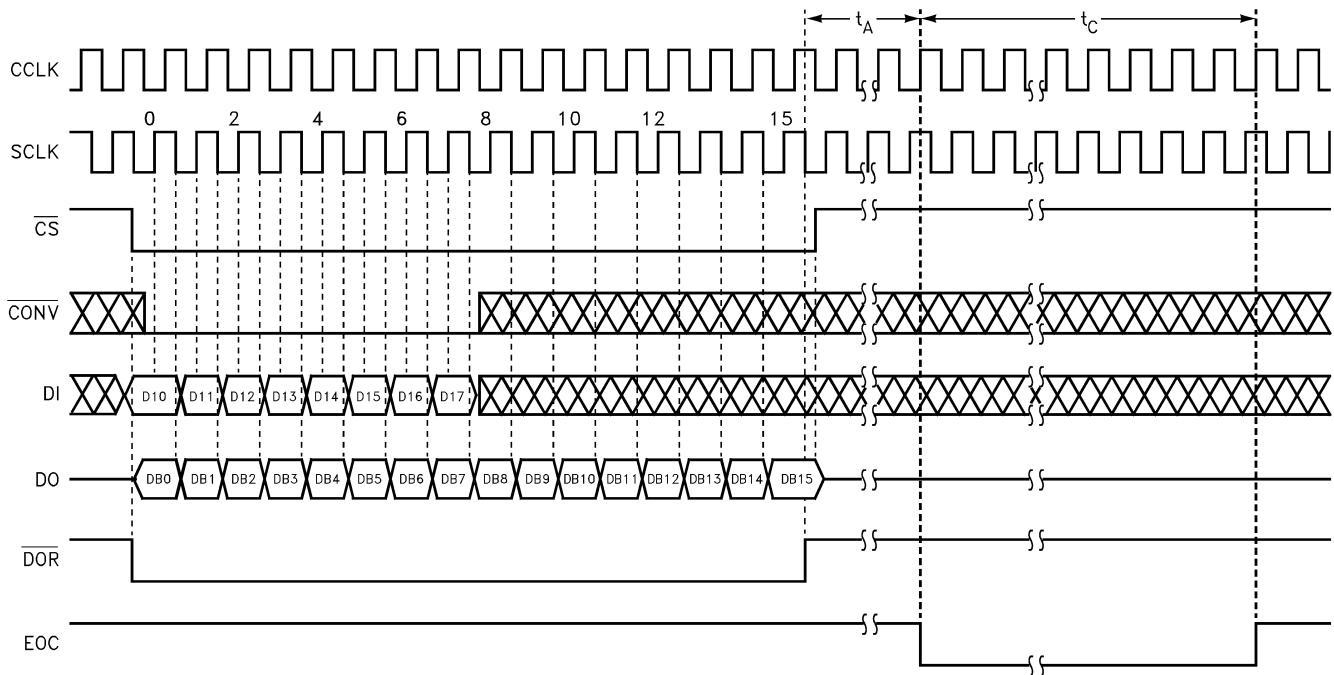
$t_A$ $t_C$

CCLK

0 2 4 6 8 10 12 15

SCLK

$\overline{CS}$

$\overline{CONV}$

DI

DI0 DI1 DI2 DI3 DI4 DI5 DI6 DI7

DO

DB0 DB1 DB2 DB3 DB4 DB5 DB6 DB7 DB8 DB9 DB10 DB11 DB12 DB13 DB14 DB15

$\overline{DOR}$

EOC